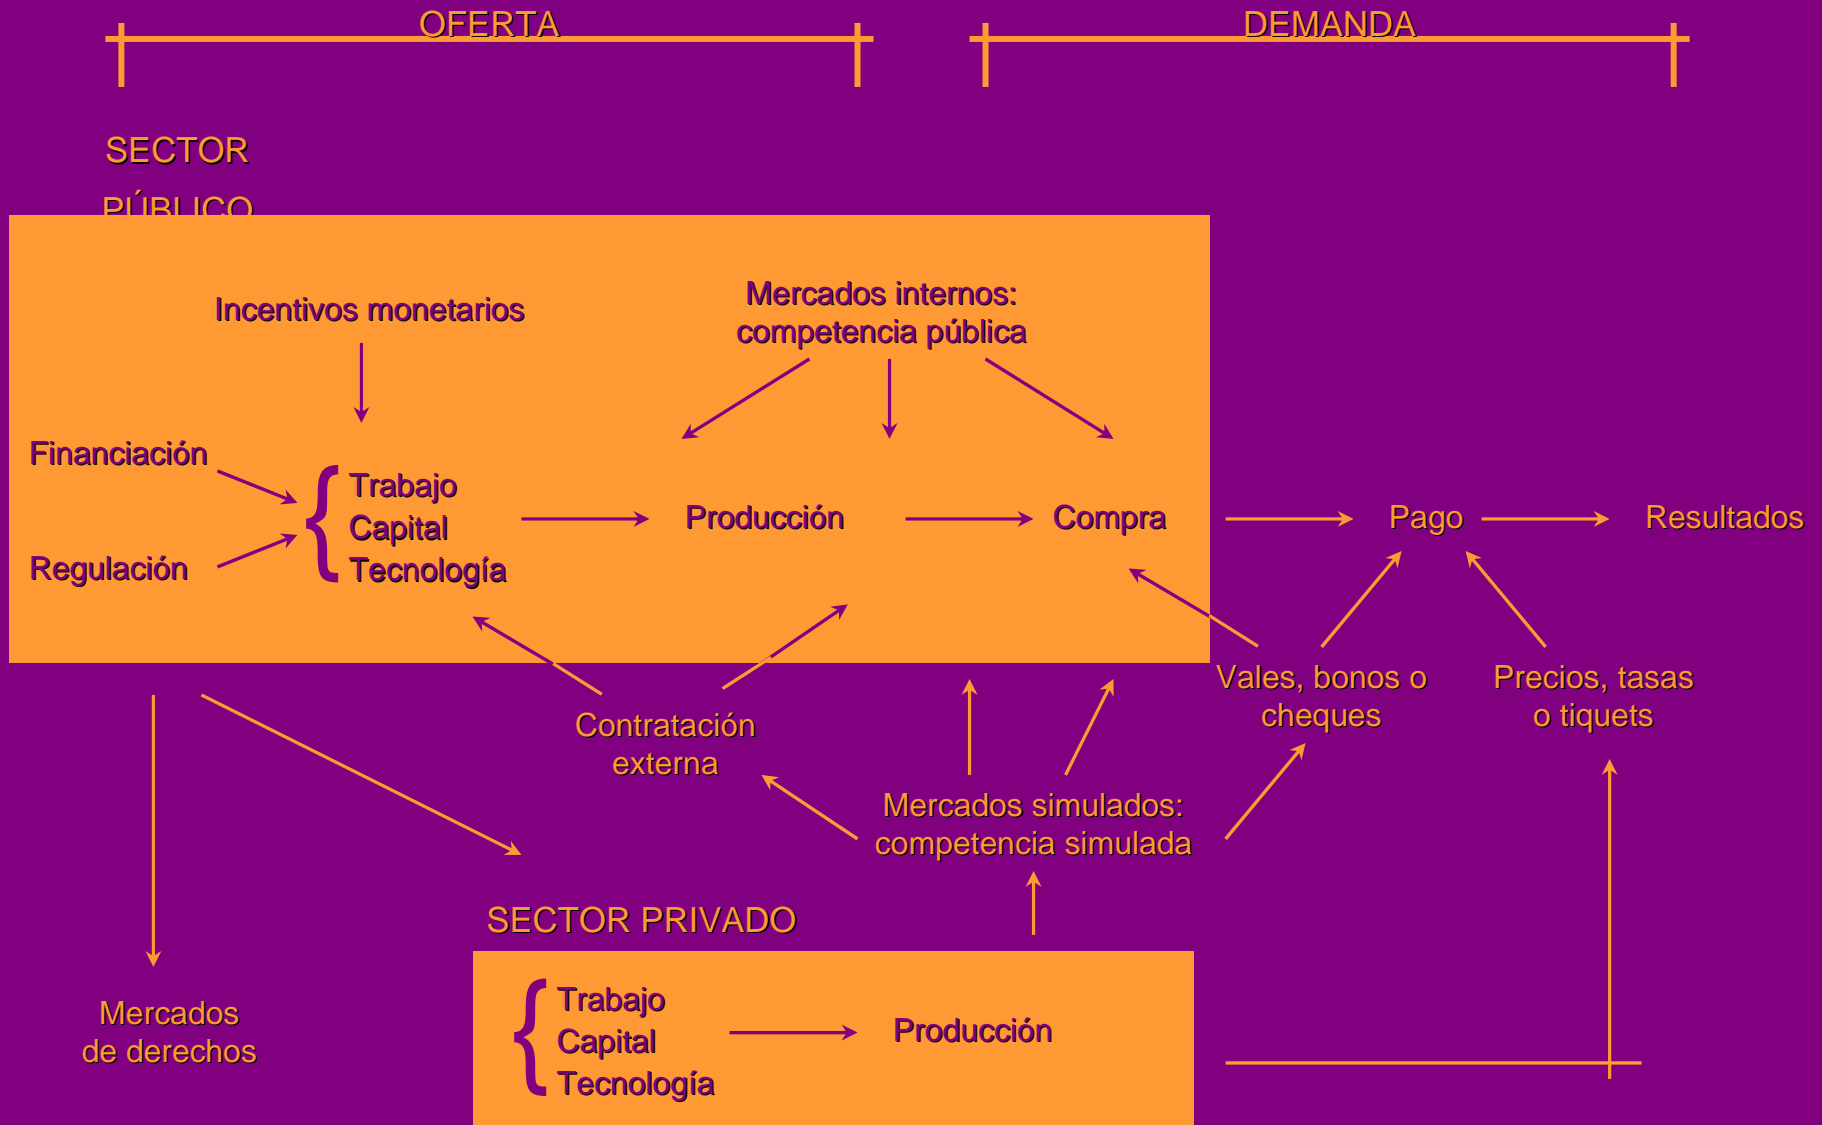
OFERTA

DEMANDA

SECTOR PÚBLICO

Incentivos monetarios

Mercados internos: competencia pública

Financiación

Regulación

Trabajo
Capital
Tecnología

Producción

Compra

Pago

Resultados

Vales, bonos o cheques

Precios, tasas o tiquets

Contratación externa

Mercados simulados: competencia simulada

Mercados de derechos

SECTOR PRIVADO

Trabajo
Capital
Tecnología

Producción